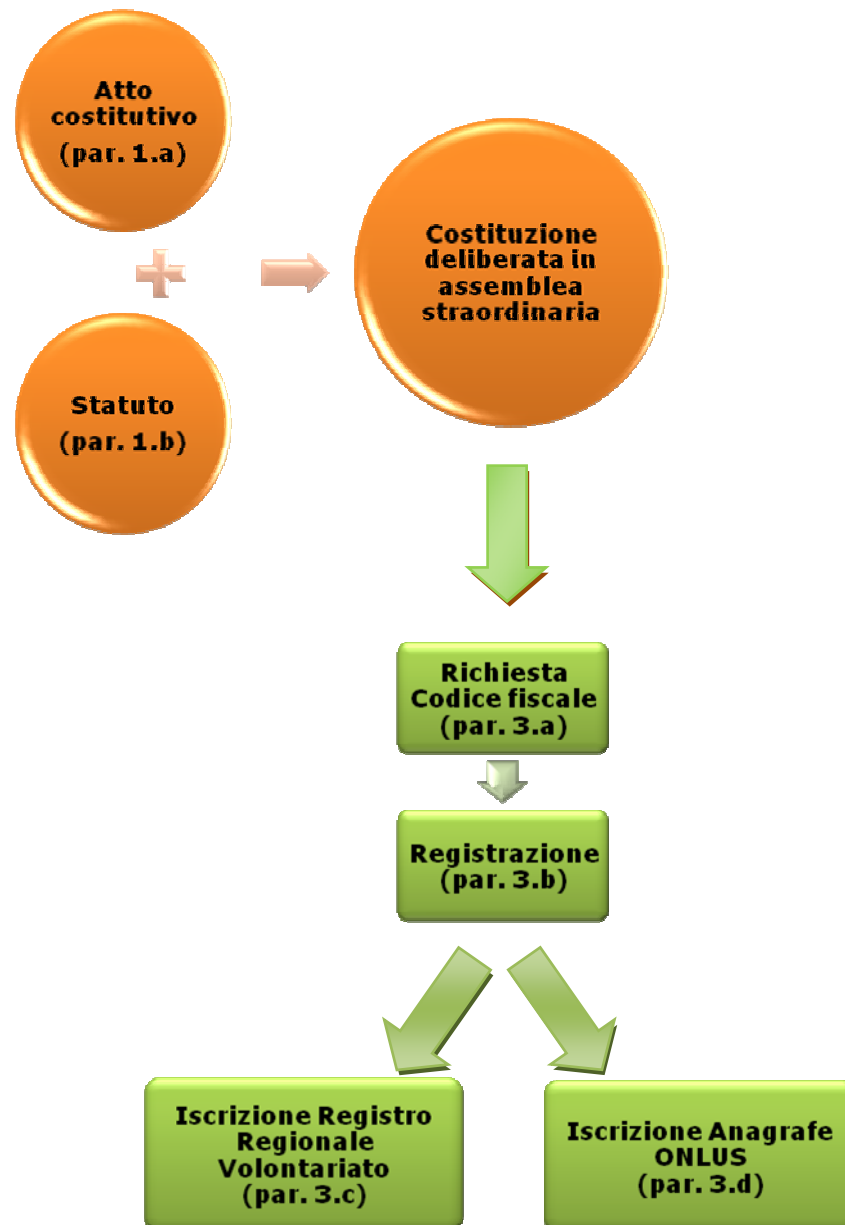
Atto costitutivo
(par. 1.a)

Statuto
(par. 1.b)

Costituzione deliberata in assemblea straordinaria

Richiesta Codice fiscale
(par. 3.a)

Registrazione
(par. 3.b)

Iscrizione Registro Regionale Volontariato
(par. 3.c)

Iscrizione Anagrafe ONLUS
(par. 3.d)